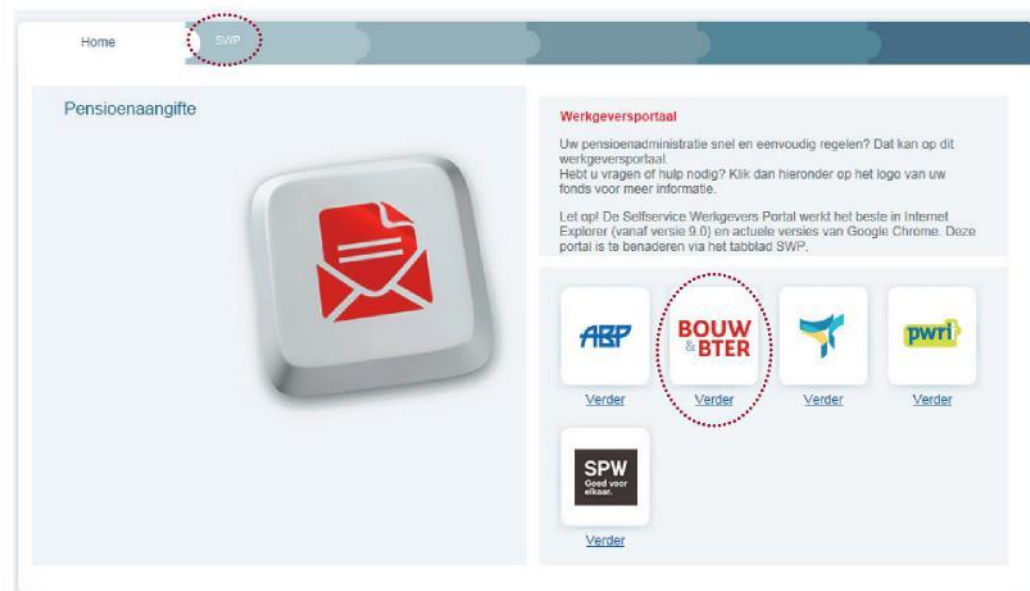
Home SWP

Pensioenaangifte

Werkgeversportaal

Uw pensioenadministratie snel en eenvoudig regelen? Dat kan op dit werkgeversportaal.
Hebt u vragen of hulp nodig? Klik dan hieronder op het logo van uw fonds voor meer informatie.

Let op! De Selfservice Werkgevers Portal werkt het beste in Internet Explorer (vanaf versie 9.0) en actuele versies van Google Chrome. Deze portal is te benaderen via het tabblad SWP.

ABP
Verder

BOUW & BTER
Verder

Verder

pwri
Verder

SPW Goed voor elkaar.
Verder